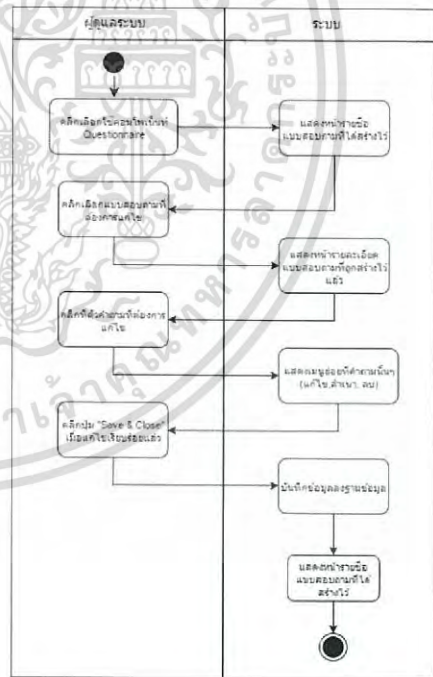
ผู้ดูแลระบบ

ระบบ

คลิกเลือกโปรแกรมบันทึก Questionnaire

แสดงหน้ารายชื่อแบบสอบถามที่ได้สร้างไว้

คลิกเลือกแบบสอบถามที่ต้องการแก้ไข

แสดงหน้ารายละเอียดแบบสอบถามที่ถูกสร้างไว้แล้ว

คลิกที่ตัวคำถามที่ต้องการแก้ไข

แสดงเมนูย่อยที่คำถามนั้นๆ (แก้ไข,คัดลอก,ลบ)

คลิกปุ่ม "Save & Close" เมื่อแก้ไขเรียบร้อยแล้ว

บันทึกข้อมูลลงฐานข้อมูล

แสดงหน้ารายชื่อแบบสอบถามที่ได้สร้างไว้